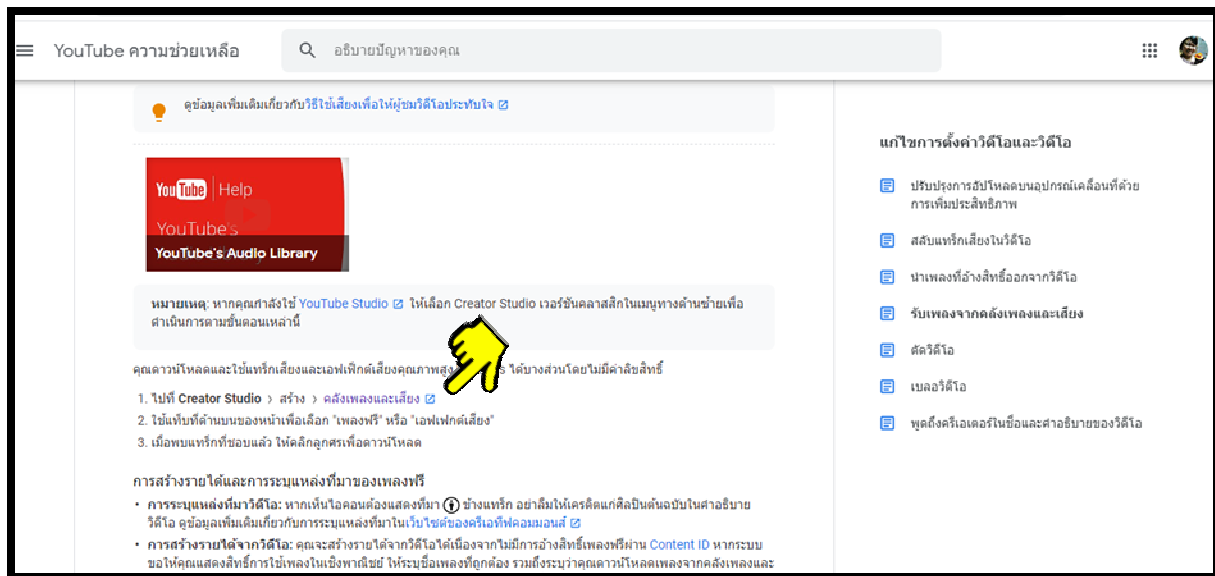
YouTube ความช่วยเหลือ

อธิบายปัญหาของคุณ

ดูข้อมูลเพิ่มเติมเกี่ยวกับวิธีใช้เสียงเพื่อให้ผู้ชมวิดีโอประทับใจ

YouTube Help

YouTube's

YouTube's Audio Library

หมายเหตุ: หากคุณกำลังใช้ YouTube Studio ให้เลือก Creator Studio เวอร์ชันคลาสสิกในเมนูทางด้านซ้ายเพื่อดำเนินการตามขั้นตอนเหล่านี้

คุณดาวน์โหลดและใช้แทร็กเสียงและเอฟเฟกต์เสียงคุณภาพสูง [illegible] ได้บางส่วนโดยไม่มีค่าลิขสิทธิ์

1. ไปที่ Creator Studio › สร้าง › คลังเพลงและเสียง
2. ใช้แท็บที่ด้านบนของหน้าเพื่อเลือก "เพลงฟรี" หรือ "เอฟเฟกต์เสียง"
3. เมื่อพบแทร็กที่ชอบแล้ว ให้คลิกลูกศรเพื่อดาวน์โหลด

การสร้างรายได้และการระบุแหล่งที่มาของเพลงฟรี

• การระบุแหล่งที่มาวิดีโอ: หากเห็นไอคอนต้องแสดงที่มา ข้างแทร็ก อย่าลืมให้เครดิตแก่ศิลปินต้นฉบับในคำอธิบายวิดีโอ ดูข้อมูลเพิ่มเติมเกี่ยวกับการระบุแหล่งที่มาในเว็บไซต์ของครีเอทีฟคอมมอนส์
• การสร้างรายได้จากวิดีโอ: คุณจะสร้างรายได้จากวิดีโอได้เนื่องจากไม่มีการอ้างสิทธิ์เพลงฟรีผ่าน Content ID หากระบบขอให้คุณแสดงสิทธิ์การใช้เพลงในเชิงพาณิชย์ ให้ระบุชื่อเพลงที่ถูกต้อง รวมถึงระบุว่าคุณดาวน์โหลดเพลงจากคลังเพลงและ

แก้ไขการตั้งค่าวิดีโอและวิดีโอ

ปรับปรุงการอัปโหลดบนอุปกรณ์เคลื่อนที่ด้วยการเพิ่มประสิทธิภาพ

สลับแทร็กเสียงในวิดีโอ

นำเพลงที่อ้างสิทธิ์ออกจากวิดีโอ

รับเพลงจากคลังเพลงและเสียง

ตัดวิดีโอ

เบลอวิดีโอ

พูดถึงครีเอเตอร์ในชื่อและคำอธิบายของวิดีโอ